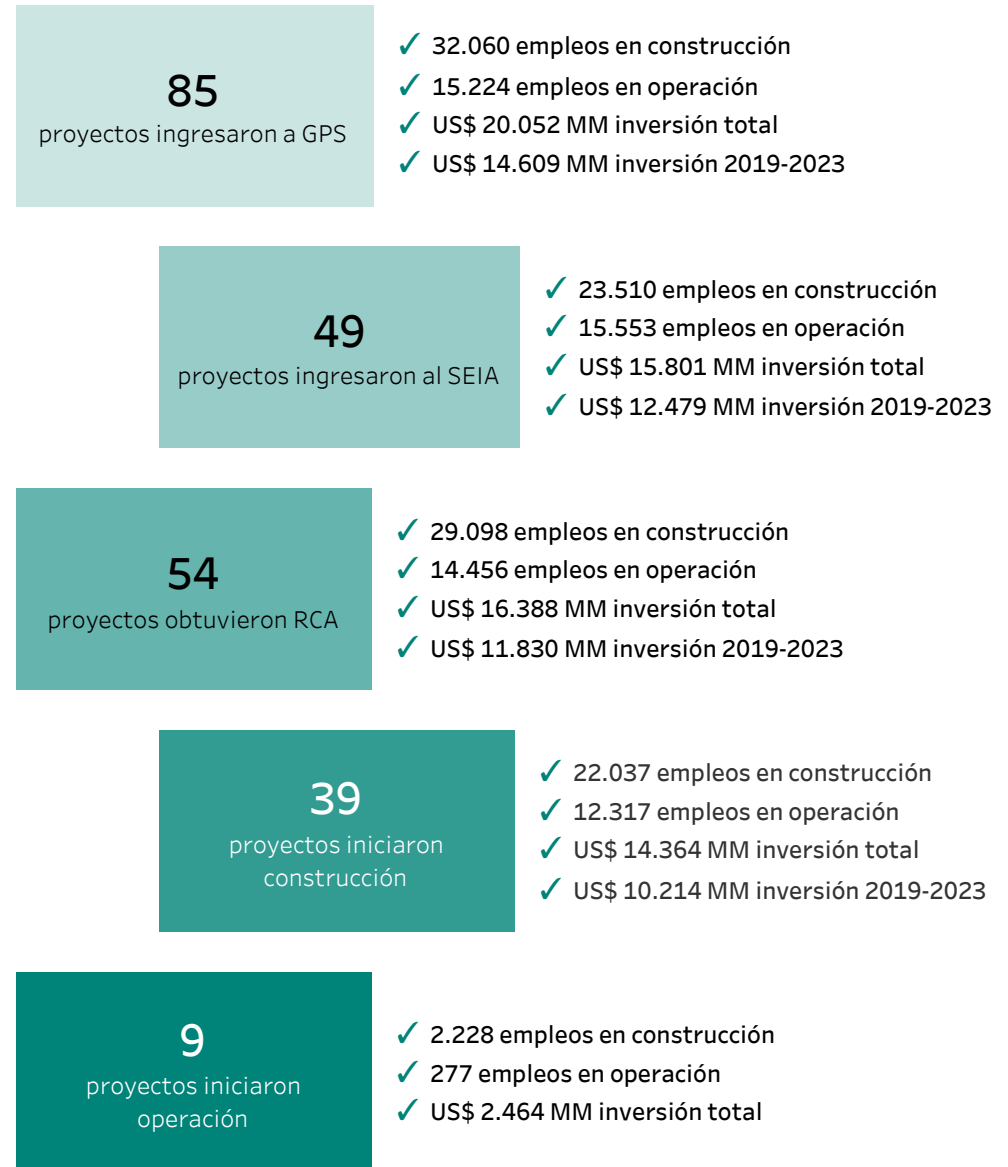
85
proyectos ingresaron a GPS

✓ 32.060 empleos en construcción
✓ 15.224 empleos en operación
✓ US$ 20.052 MM inversión total
✓ US$ 14.609 MM inversión 2019-2023

49
proyectos ingresaron al SEIA

✓ 23.510 empleos en construcción
✓ 15.553 empleos en operación
✓ US$ 15.801 MM inversión total
✓ US$ 12.479 MM inversión 2019-2023

54
proyectos obtuvieron RCA

✓ 29.098 empleos en construcción
✓ 14.456 empleos en operación
✓ US$ 16.388 MM inversión total
✓ US$ 11.830 MM inversión 2019-2023

39
proyectos iniciaron construcción

✓ 22.037 empleos en construcción
✓ 12.317 empleos en operación
✓ US$ 14.364 MM inversión total
✓ US$ 10.214 MM inversión 2019-2023

9
proyectos iniciaron operación

✓ 2.228 empleos en construcción
✓ 277 empleos en operación
✓ US$ 2.464 MM inversión total